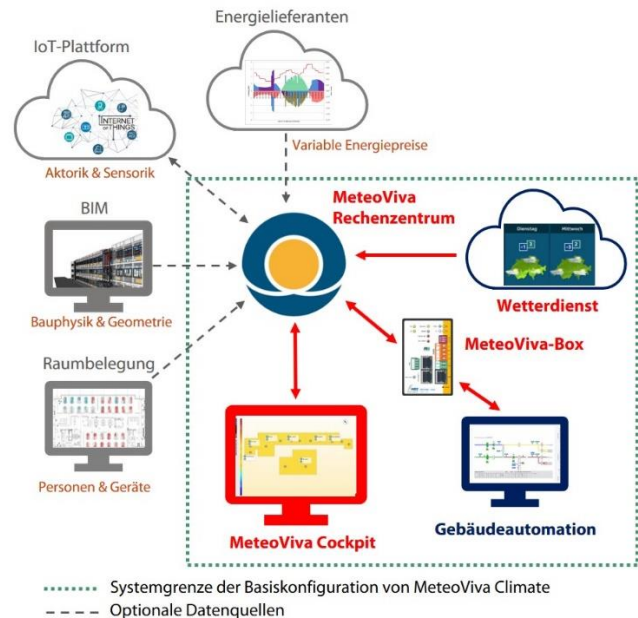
Energielieferanten

IoT-Plattform

INTERNET OF THINGS

Aktorik & Sensorik

Variable Energiepreise

MeteoViva Rechenzentrum

BIM

Dienstag

Mittwoch

Wetterdienst

Bauphysik & Geometrie

MeteoViva-Box

Raumbelegung

Personen & Geräte

MeteoViva Cockpit

Gebäudeautomation

Systemgrenze der Basiskonfiguration von MeteoViva Climate

Optionale Datenquellen